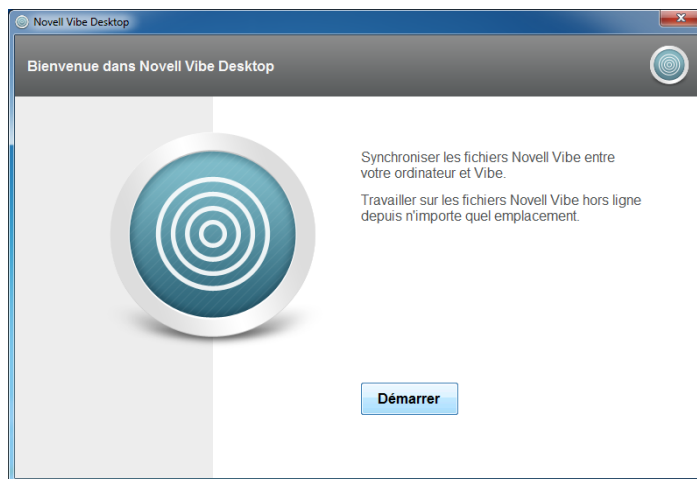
Novell Vibe Desktop

Bienvenue dans Novell Vibe Desktop

Synchroniser les fichiers Novell Vibe entre votre ordinateur et Vibe.

Travailler sur les fichiers Novell Vibe hors ligne depuis n'importe quel emplacement.

Démarrer